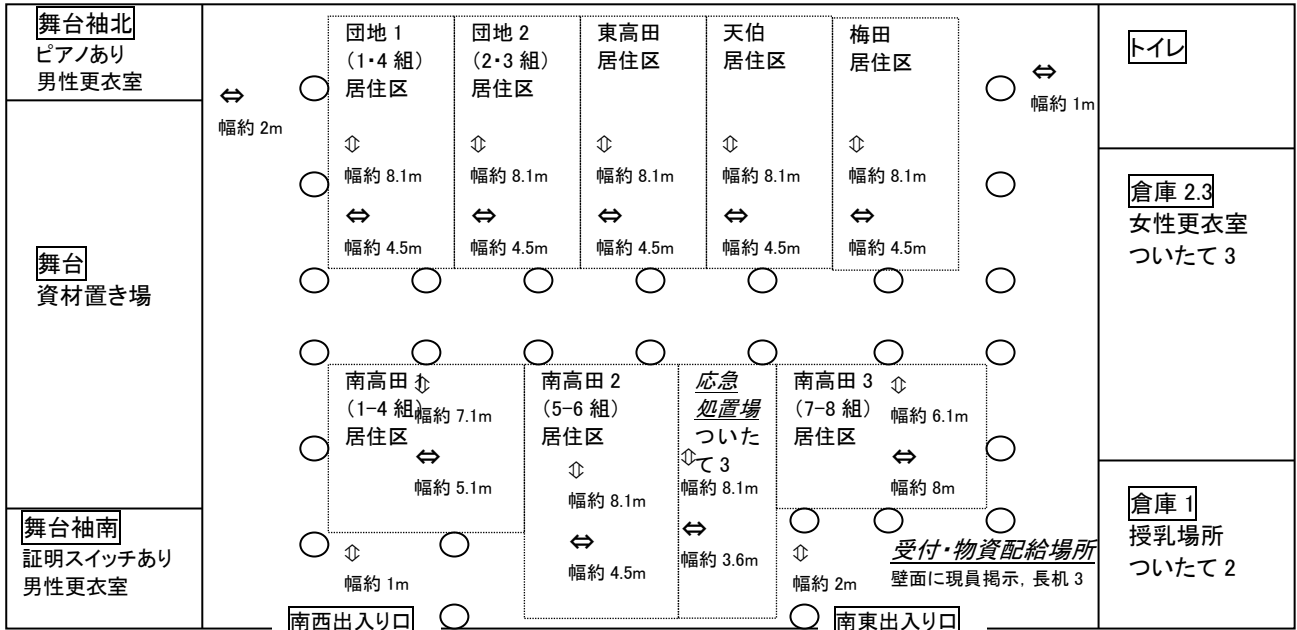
舞台袖北
ピアノあり
男性更衣室

舞台
資材置き場

舞台袖南
証明スイッチあり
男性更衣室

⇔
幅約 2m

団地 1
（1･4 組）
居住区
⇕
幅約 8.1m
⇔
幅約 4.5m

団地 2
（2･3 組）
居住区
⇕
幅約 8.1m
⇔
幅約 4.5m

東高田
居住区
⇕
幅約 8.1m
⇔
幅約 4.5m

天伯
居住区
⇕
幅約 8.1m
⇔
幅約 4.5m

梅田
居住区
⇕
幅約 8.1m
⇔
幅約 4.5m

⇔
幅約 1m

トイレ

倉庫 2.3
女性更衣室
ついたて 3

南高田 1
（1-4 組）
居住区
⇕
幅約 7.1m
⇔
幅約 5.1m

南高田 2
（5-6 組）
居住区
⇕
幅約 8.1m
⇔
幅約 4.5m

応急
処置場
ついたて 3
⇕
幅約 8.1m
⇔
幅約 3.6m

南高田 3
（7-8 組）
居住区
⇕
幅約 6.1m
⇔
幅約 8m

倉庫 1
授乳場所
ついたて 2

⇕
幅約 1m

⇕
幅約 2m

受付・物資配給場所
壁面に現員掲示，長机 3

南西出入り口

南東出入り口